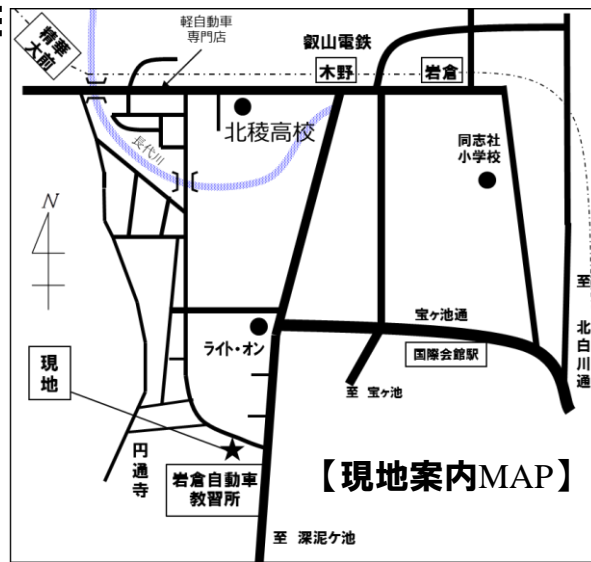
精華大前

軽自動車専門店

叡山電鉄

木野

岩倉

北稜高校

長代川

同志社小学校

N

宝ヶ池通

至 北白川通

ライト・オン

国際会館駅

至 宝ヶ池

現地

円通寺

岩倉自動車教習所

【現地案内MAP】

至 深泥ケ池